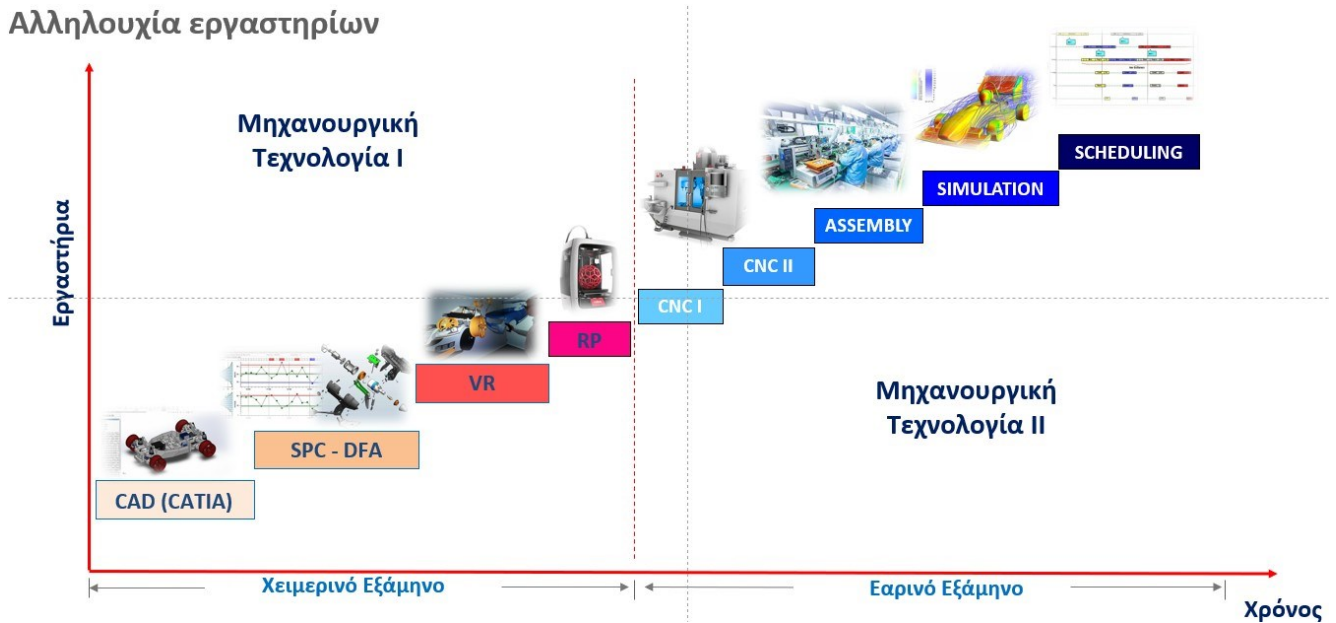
Αλληλουχία εργαστηρίων

Μηχανουργική Τεχνολογία Ι

Εργαστήρια

SCHEDULING

SIMULATION

ASSEMBLY

CNC II

CNC I

RP

VR

SPC - DFA

CAD (CATIA)

Μηχανουργική Τεχνολογία ΙΙ

Χειμερινό Εξάμηνο

Εαρινό Εξάμηνο

Χρόνος